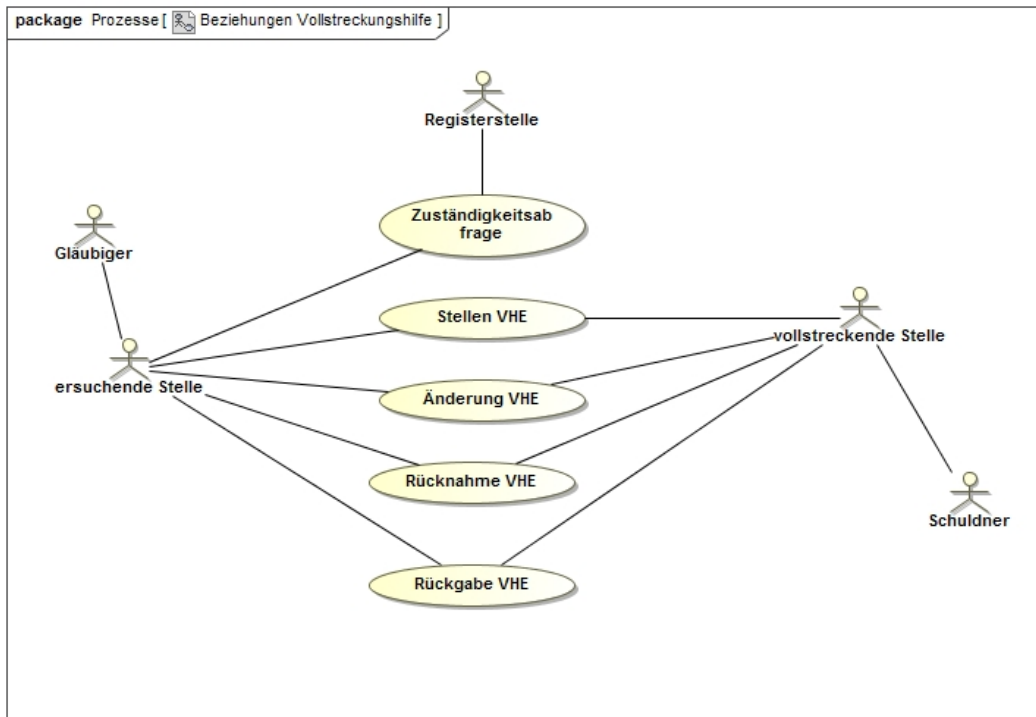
package Prozesse [ Beziehungen Vollstreckungshilfe ]

Registerstelle

Zuständigkeitsab frage

Gläubiger

Stellen VHE

vollstreckende Stelle

ersuchende Stelle

Änderung VHE

Rücknahme VHE

Schuldner

Rückgabe VHE